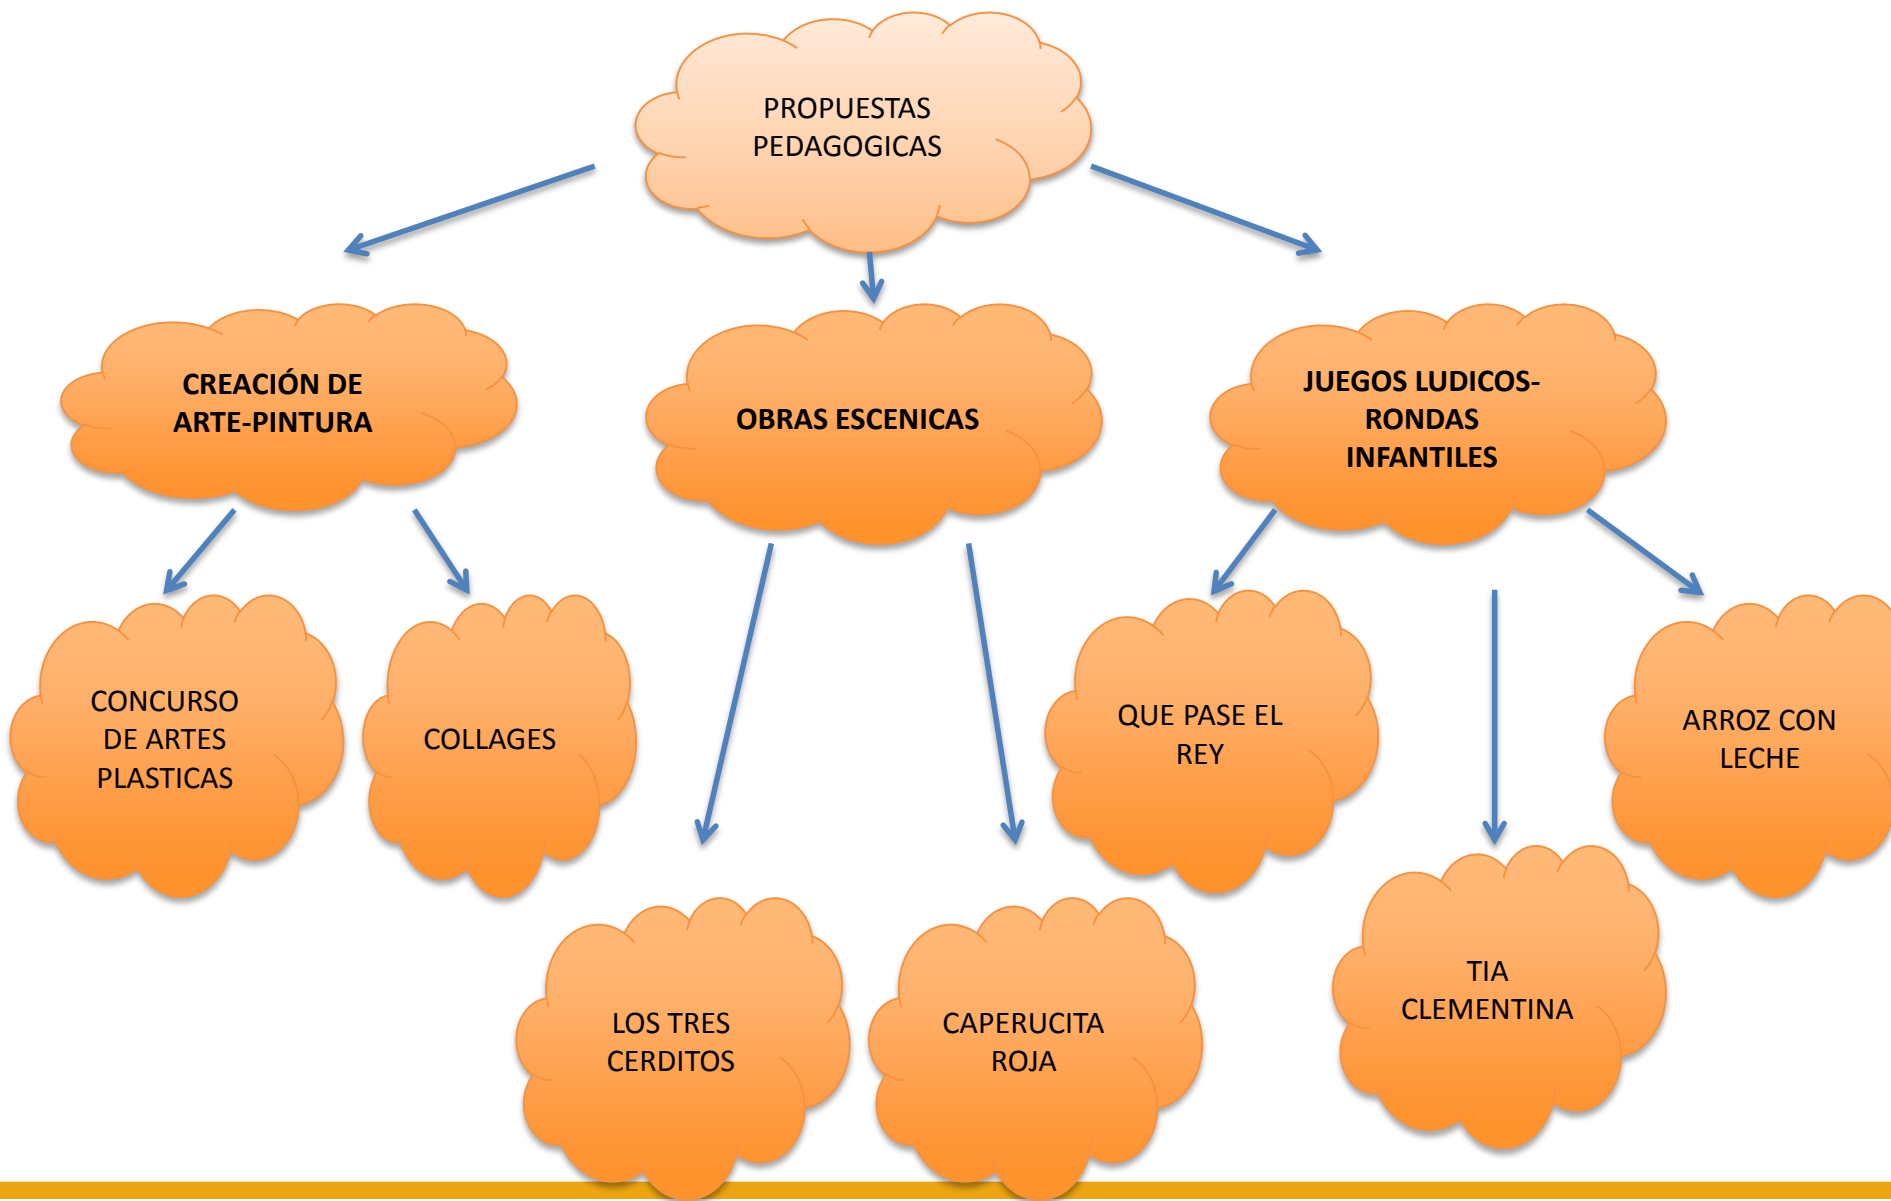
PROPUESTAS PEDAGOGICAS

CREACIÓN DE ARTE-PINTURA

OBRAS ESCENICAS

JUEGOS LUDICOS-RONDAS INFANTILES

CONCURSO DE ARTES PLASTICAS

COLLAGES

QUE PASE EL REY

ARROZ CON LECHE

LOS TRES CERDITOS

CAPERUCITA ROJA

TIA CLEMENTINA